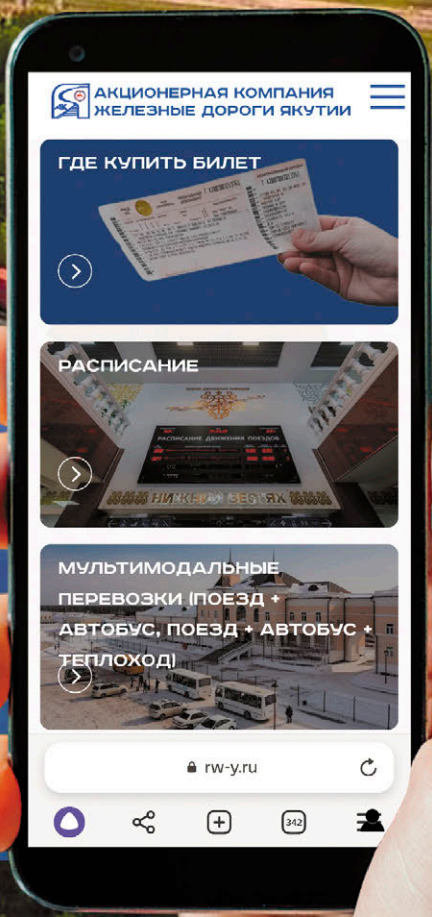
АКЦИОНЕРНАЯ КОМПАНИЯ
ЖЕЛЕЗНЫЕ ДОРОГИ ЯКУТИИ

ГДЕ КУПИТЬ БИЛЕТ

РАСПИСАНИЕ

РАСПИСАНИЕ ДВИЖЕНИЯ ПОЕЗДОВ

НИЖНИЙ БЕСТЯХ

МУЛЬТИМОДАЛЬНЫЕ ПЕРЕВОЗКИ (ПОЕЗД + АВТОБУС, ПОЕЗД + АВТОБУС + ТЕПЛОХОД)

rw-y.ru

342